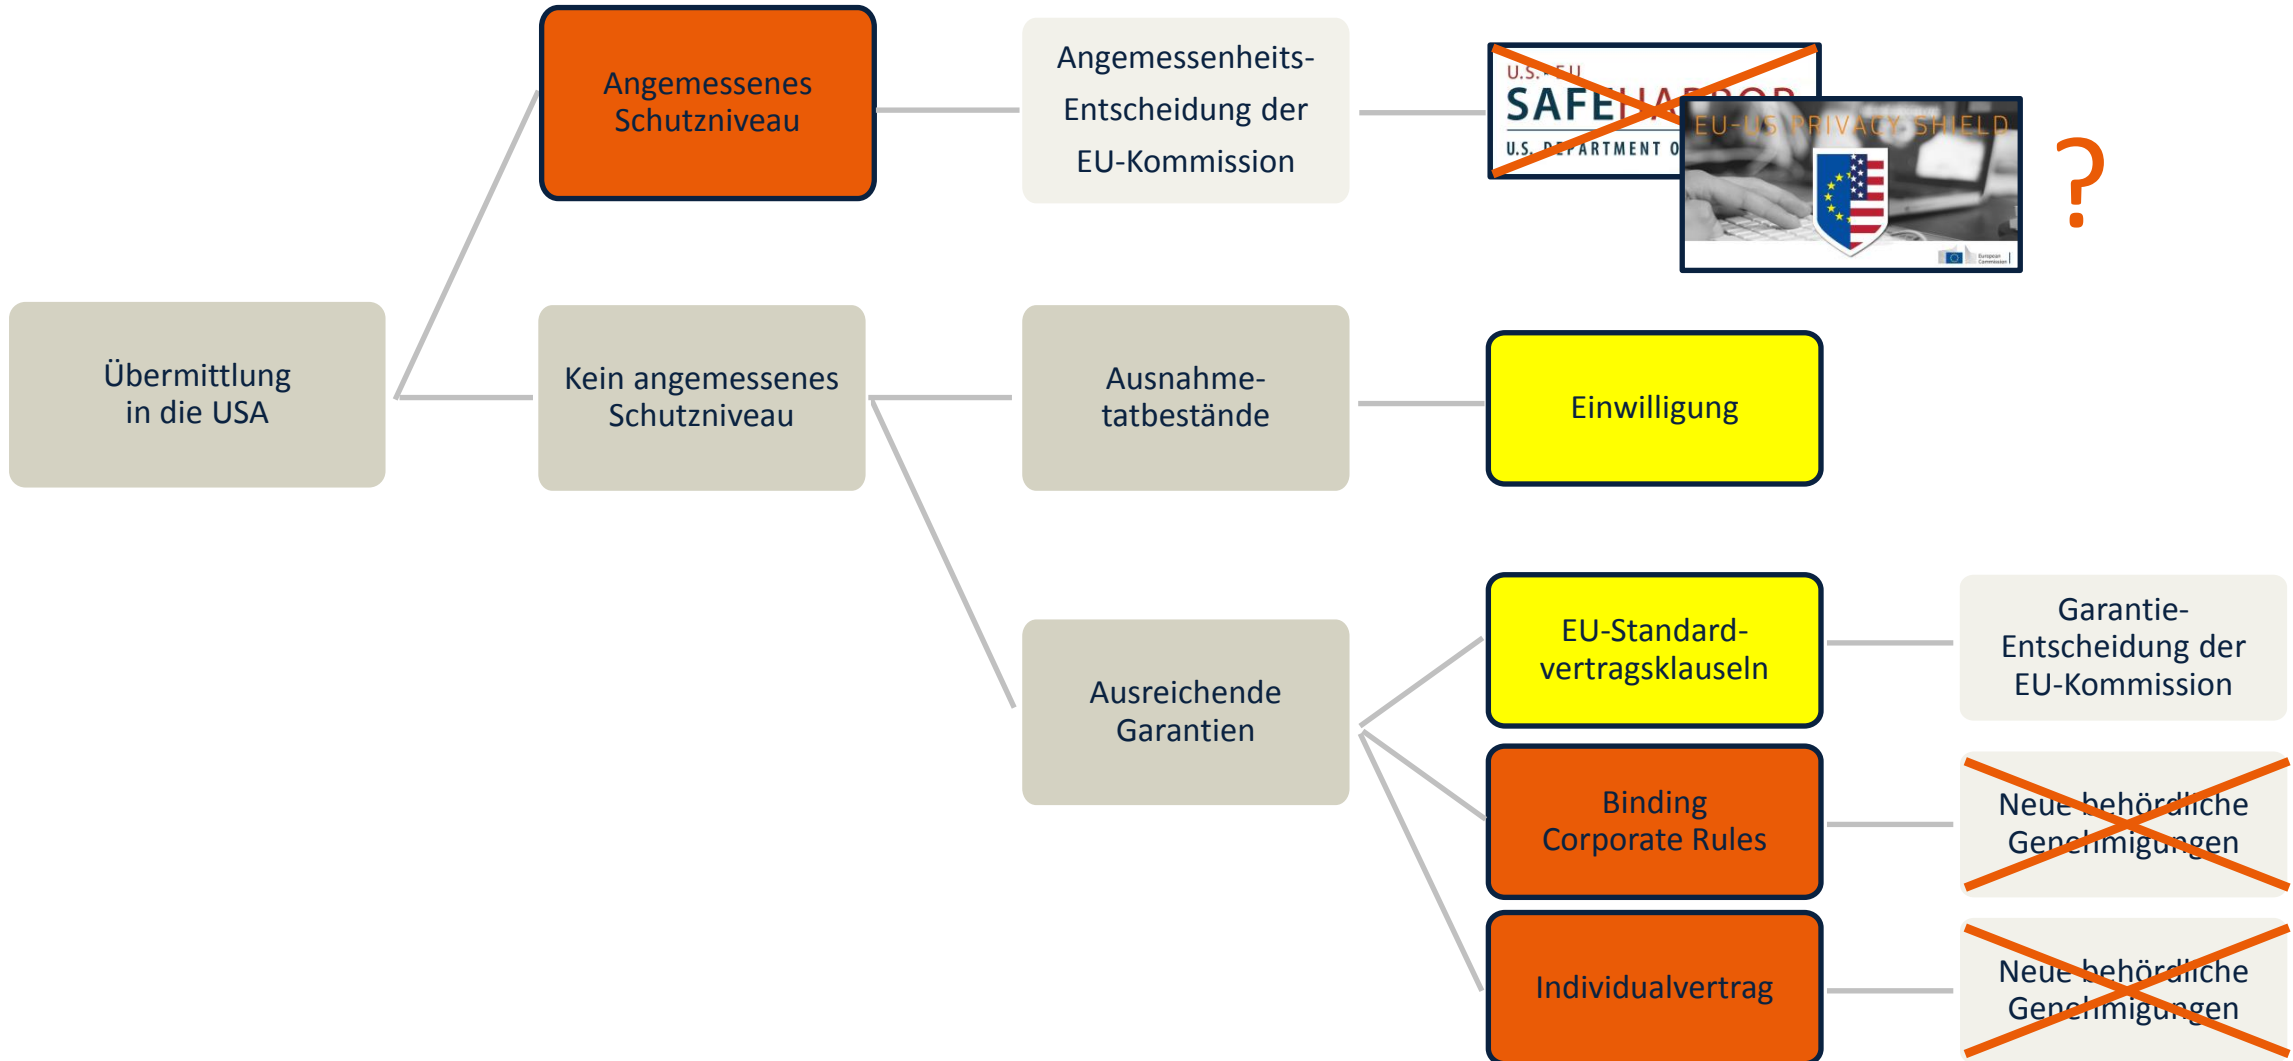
Übermittlung in die USA

Angemessenes Schutzniveau

Angemessenheits-Entscheidung der EU-Kommission

U.S.-EU SAFE HARBOR U.S. DEPARTMENT O

EU-US PRIVACY SHIELD

?

Kein angemessenes Schutzniveau

Ausnahmetatbestände

Einwilligung

Ausreichende Garantien

EU-Standardvertragsklauseln

Garantie-Entscheidung der EU-Kommission

Binding Corporate Rules

Neue behördliche Genehmigungen

Individualvertrag

Neue behördliche Genehmigungen